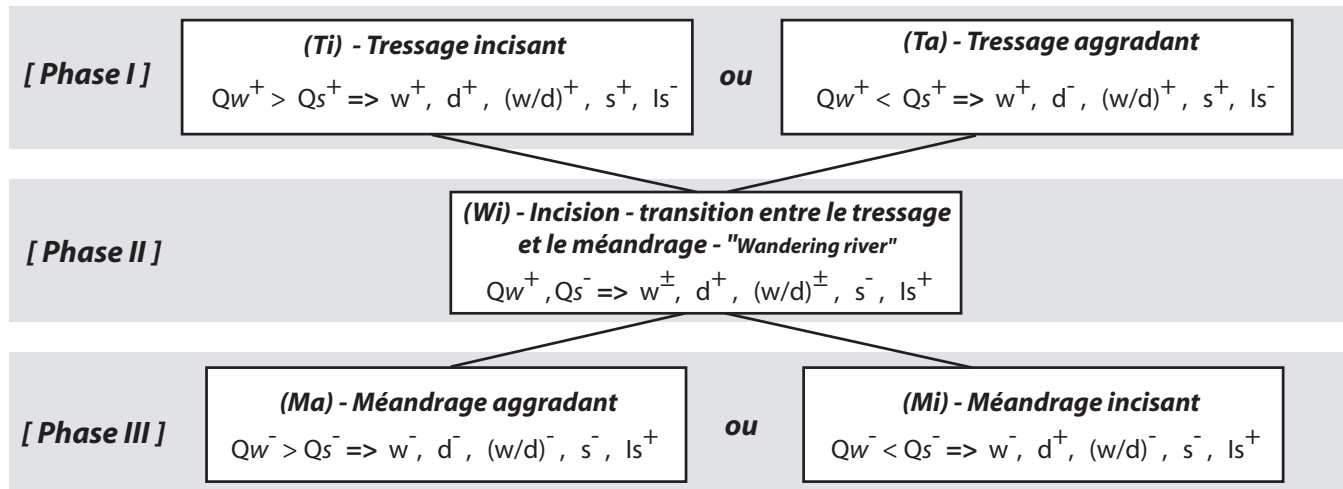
[ Phase I ]

(Ti) - Tressage incisant

$Qw^{+} > Qs^{+} \Rightarrow w^{+}, d^{+}, (w/d)^{+}, s^{+}, Is^{-}$

ou

(Ta) - Tressage aggradant

$Qw^{+} < Qs^{+} \Rightarrow w^{+}, d^{-}, (w/d)^{+}, s^{+}, Is^{-}$

[ Phase II ]

(Wi) - Incision - transition entre le tressage et le méandrage - "Wandering river"

$Qw^{+}, Qs^{-} \Rightarrow w^{\pm}, d^{+}, (w/d)^{\pm}, s^{-}, Is^{+}$

[ Phase III ]

(Ma) - Méandrage aggradant

$Qw^{-} > Qs^{-} \Rightarrow w^{-}, d^{-}, (w/d)^{-}, s^{-}, Is^{+}$

ou

(Mi) - Méandrage incisant

$Qw^{-} < Qs^{-} \Rightarrow w^{-}, d^{+}, (w/d)^{-}, s^{-}, Is^{+}$